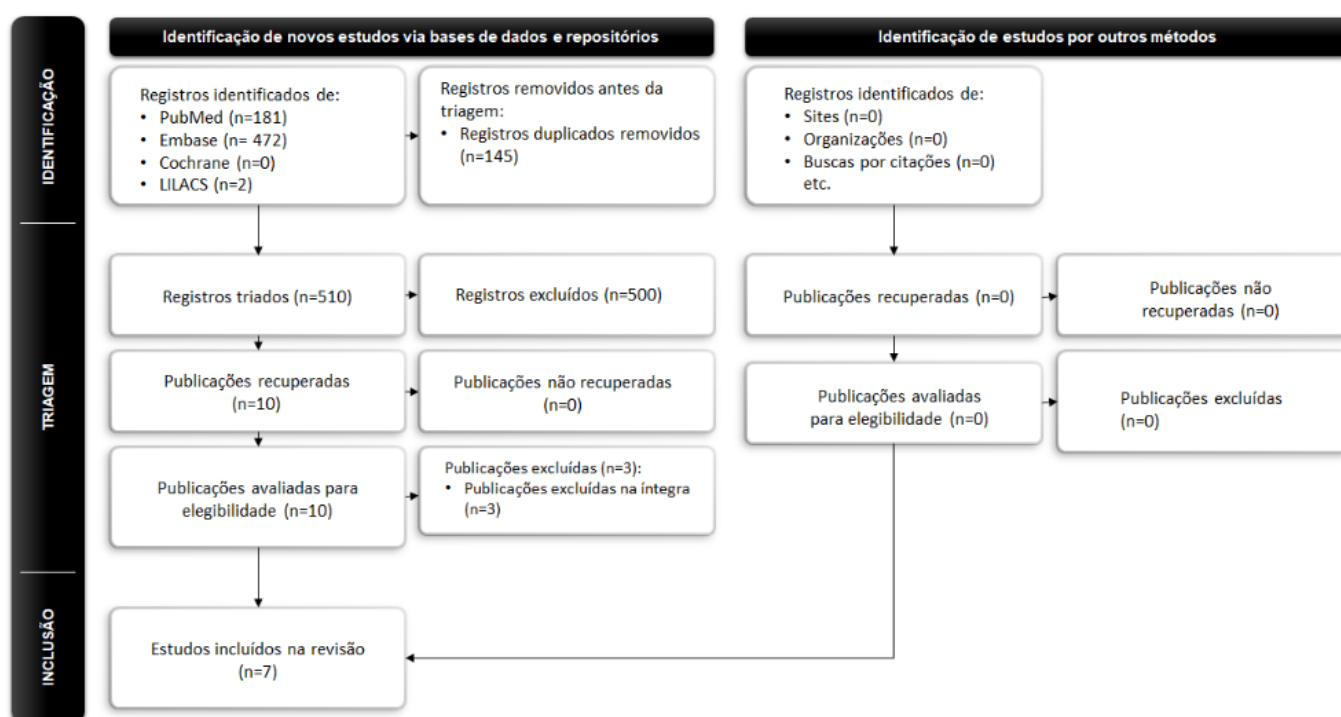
IDENTIFICAÇÃO

TRIAGEM

INCLUSÃO

Identificação de novos estudos via bases de dados e repositórios

Identificação de estudos por outros métodos

Registros identificados de:
• PubMed (n=181)
• Embase (n= 472)
• Cochrane (n=0)
• LILACS (n=2)

Registros removidos antes da triagem:
• Registros duplicados removidos (n=145)

Registros identificados de:
• Sites (n=0)
• Organizações (n=0)
• Buscas por citações (n=0) etc.

Registros triados (n=510)

Registros excluídos (n=500)

Publicações recuperadas (n=0)

Publicações não recuperadas (n=0)

Publicações recuperadas (n=10)

Publicações não recuperadas (n=0)

Publicações avaliadas para elegibilidade (n=0)

Publicações excluídas (n=0)

Publicações avaliadas para elegibilidade (n=10)

Publicações excluídas (n=3):
• Publicações excluídas na íntegra (n=3)

Estudos incluídos na revisão (n=7)